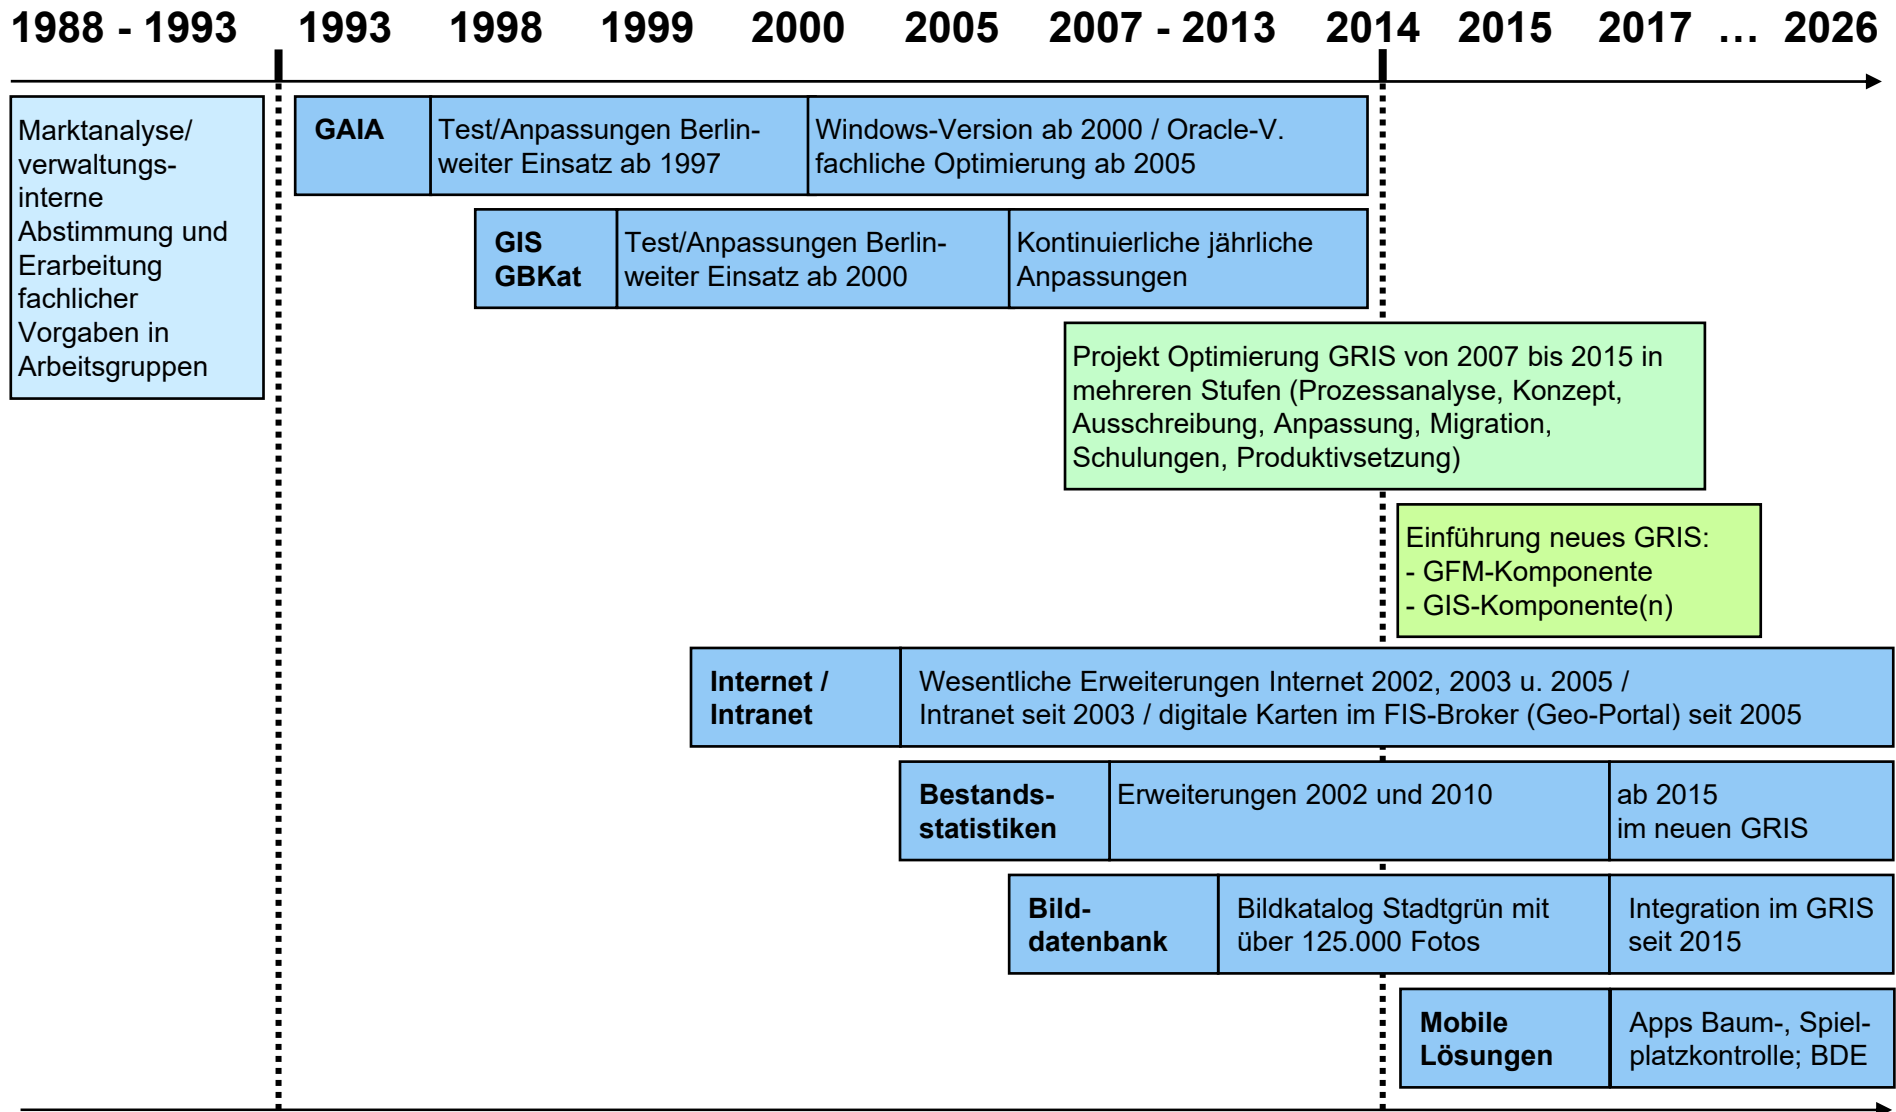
1988 - 1993 1993 1998 1999 2000 2005 2007 - 2013 2014 2015 2017 … 2026

Marktanalyse/ verwaltungsinterne Abstimmung und Erarbeitung fachlicher Vorgaben in Arbeitsgruppen

GAIA

Test/Anpassungen Berlinweiter Einsatz ab 1997

Windows-Version ab 2000 / Oracle-V. fachliche Optimierung ab 2005

GIS GBKat

Test/Anpassungen Berlinweiter Einsatz ab 2000

Kontinuierliche jährliche Anpassungen

Projekt Optimierung GRIS von 2007 bis 2015 in mehreren Stufen (Prozessanalyse, Konzept, Ausschreibung, Anpassung, Migration, Schulungen, Produktivsetzung)

Einführung neues GRIS:
- GFM-Komponente
- GIS-Komponente(n)

Internet / Intranet

Wesentliche Erweiterungen Internet 2002, 2003 u. 2005 / Intranet seit 2003 / digitale Karten im FIS-Broker (Geo-Portal) seit 2005

Bestandsstatistiken

Erweiterungen 2002 und 2010

ab 2015 im neuen GRIS

Bilddatenbank

Bildkatalog Stadtgrün mit über 125.000 Fotos

Integration im GRIS seit 2015

Mobile Lösungen

Apps Baum-, Spielplatzkontrolle; BDE